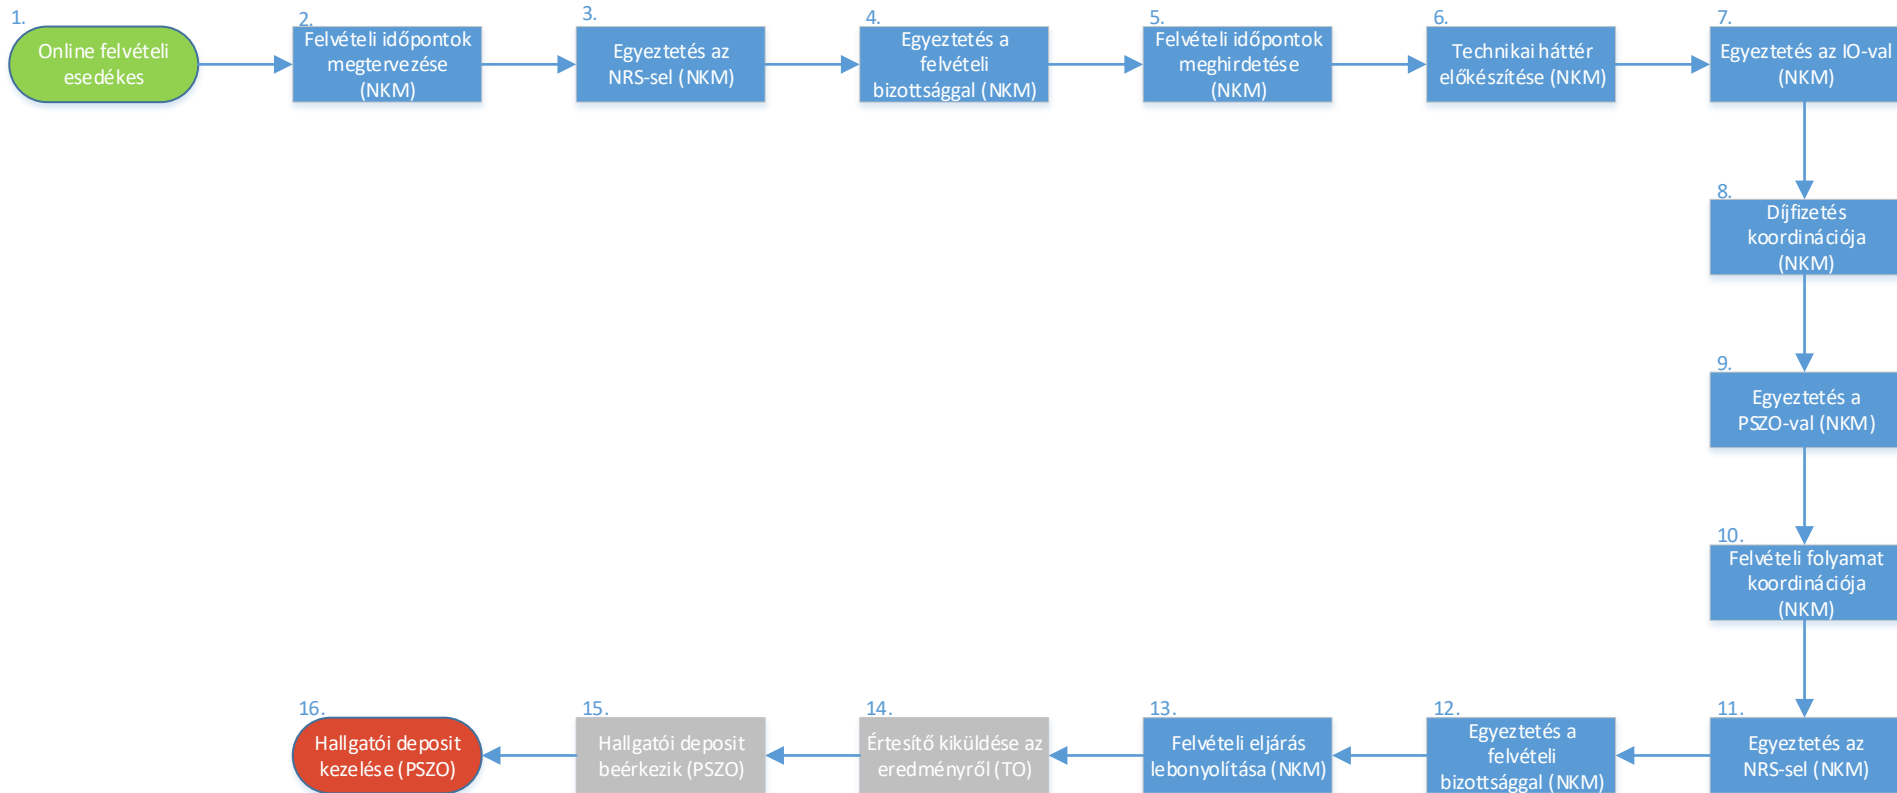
1.
Online felvételi esedékes

2.
Felvételi időpontok megtervezése (NKM)

3.
Egyeztetés az NRS-sel (NKM)

4.
Egyeztetés a felvételi bizottsággal (NKM)

5.
Felvételi időpontok meghirdetése (NKM)

6.
Technikai háttér előkészítése (NKM)

7.
Egyeztetés az IO-val (NKM)

8.
Díjfizetés koordinációja (NKM)

9.
Egyeztetés a PSZO-val (NKM)

10.
Felvételi folyamat koordinációja (NKM)

11.
Egyeztetés az NRS-sel (NKM)

12.
Egyeztetés a felvételi bizottsággal (NKM)

13.
Felvételi eljárás lebonyolítása (NKM)

14.
Értesítő kiküldése az eredményről (TO)

15.
Hallgatói deposit beérkezik (PSZO)

16.
Hallgatói deposit kezelése (PSZO)